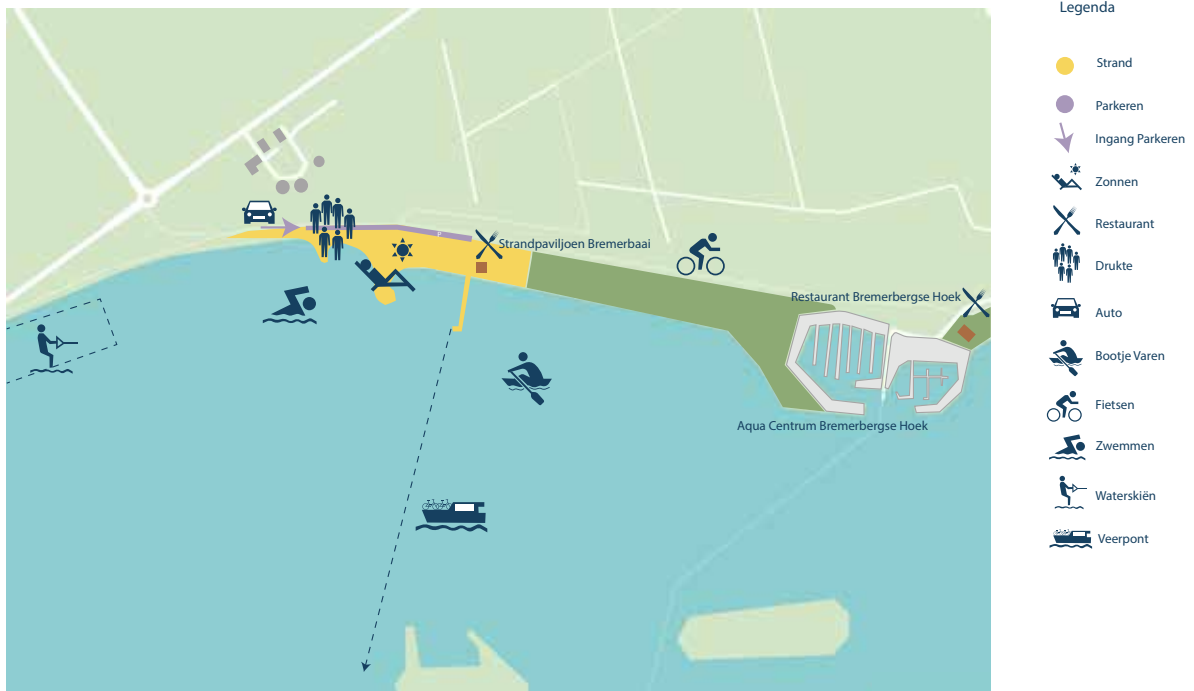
P

Strandpaviljoen Bremerbaai

Restaurant Bremerbergse Hoek

Aqua Centrum Bremerbergse Hoek

Legenda

Strand

Parkeren

Ingang Parkeren

Zonnen

Restaurant

Drukte

Auto

Bootje Varen

Fietsen

Zwemmen

Waterskiën

Veerpont